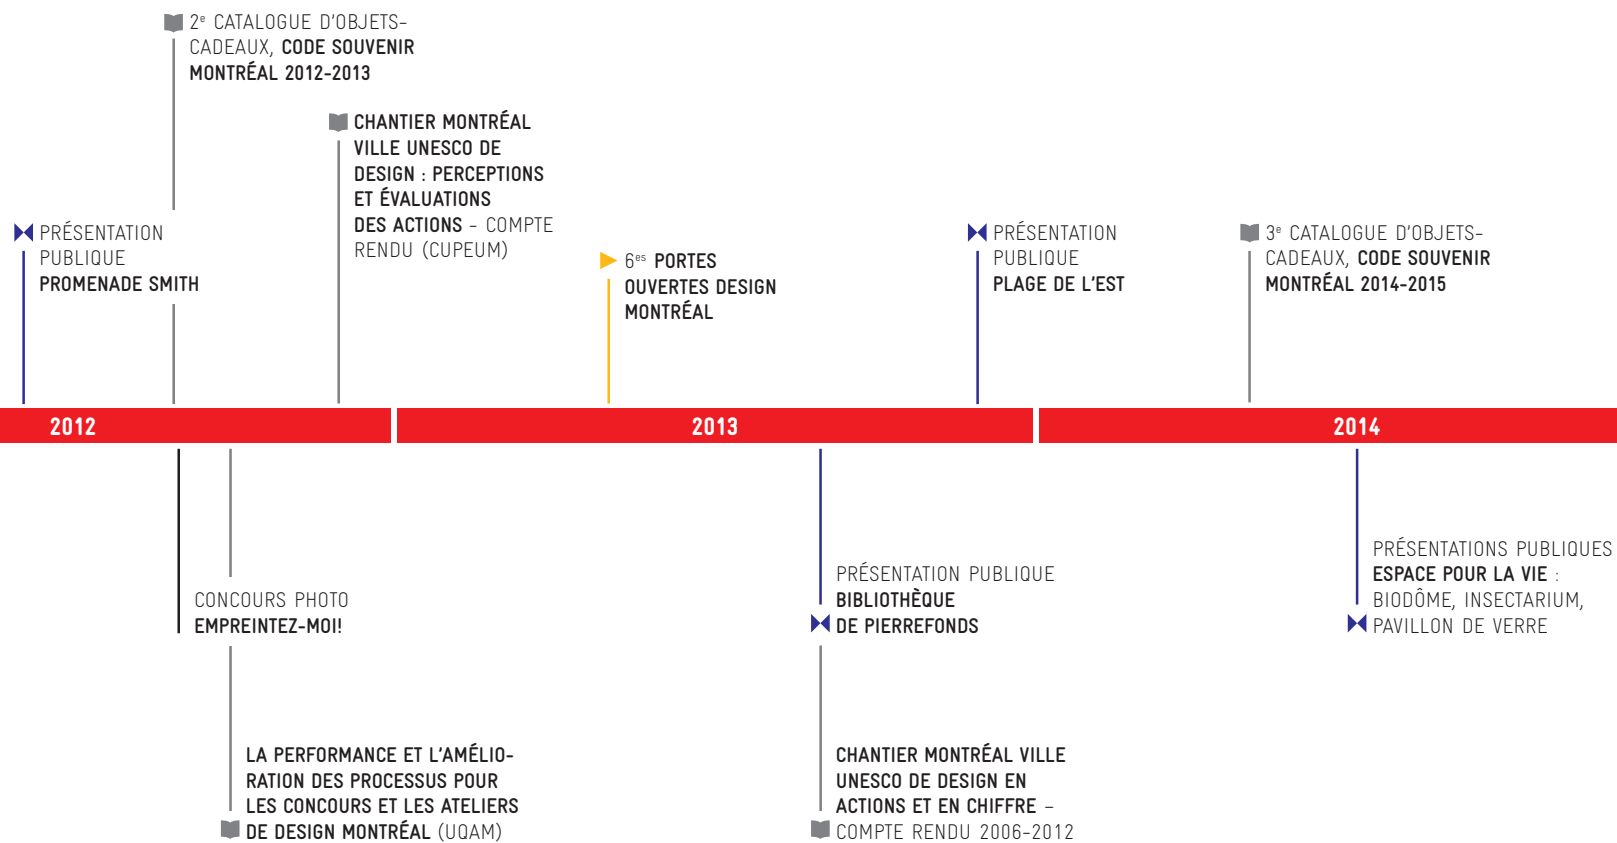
$2^{e}$ CATALOGUE D'OBJETS-CADEAUX, CODE SOUVENIR MONTRÉAL 2012-2013

CHANTIER MONTRÉAL VILLE UNESCO DE DESIGN : PERCEPTIONS ET ÉVALUATIONS DES ACTIONS – COMPTE RENDU (CUPEUM)

PRÉSENTATION PUBLIQUE PROMENADE SMITH

$6^{es}$ PORTES OUVERTES DESIGN MONTRÉAL

PRÉSENTATION PUBLIQUE PLAGE DE L'EST

$3^{e}$ CATALOGUE D'OBJETS-CADEAUX, CODE SOUVENIR MONTRÉAL 2014-2015

2012

2013

2014

CONCOURS PHOTO EMPREINTEZ-MOI!

LA PERFORMANCE ET L'AMÉLIORATION DES PROCESSUS POUR LES CONCOURS ET LES ATELIERS DE DESIGN MONTRÉAL (UQAM)

PRÉSENTATION PUBLIQUE BIBLIOTHÈQUE DE PIERREFONDS

CHANTIER MONTRÉAL VILLE UNESCO DE DESIGN EN ACTIONS ET EN CHIFFRE – COMPTE RENDU 2006-2012

PRÉSENTATIONS PUBLIQUES ESPACE POUR LA VIE : BIODÔME, INSECTARIUM, PAVILLON DE VERRE